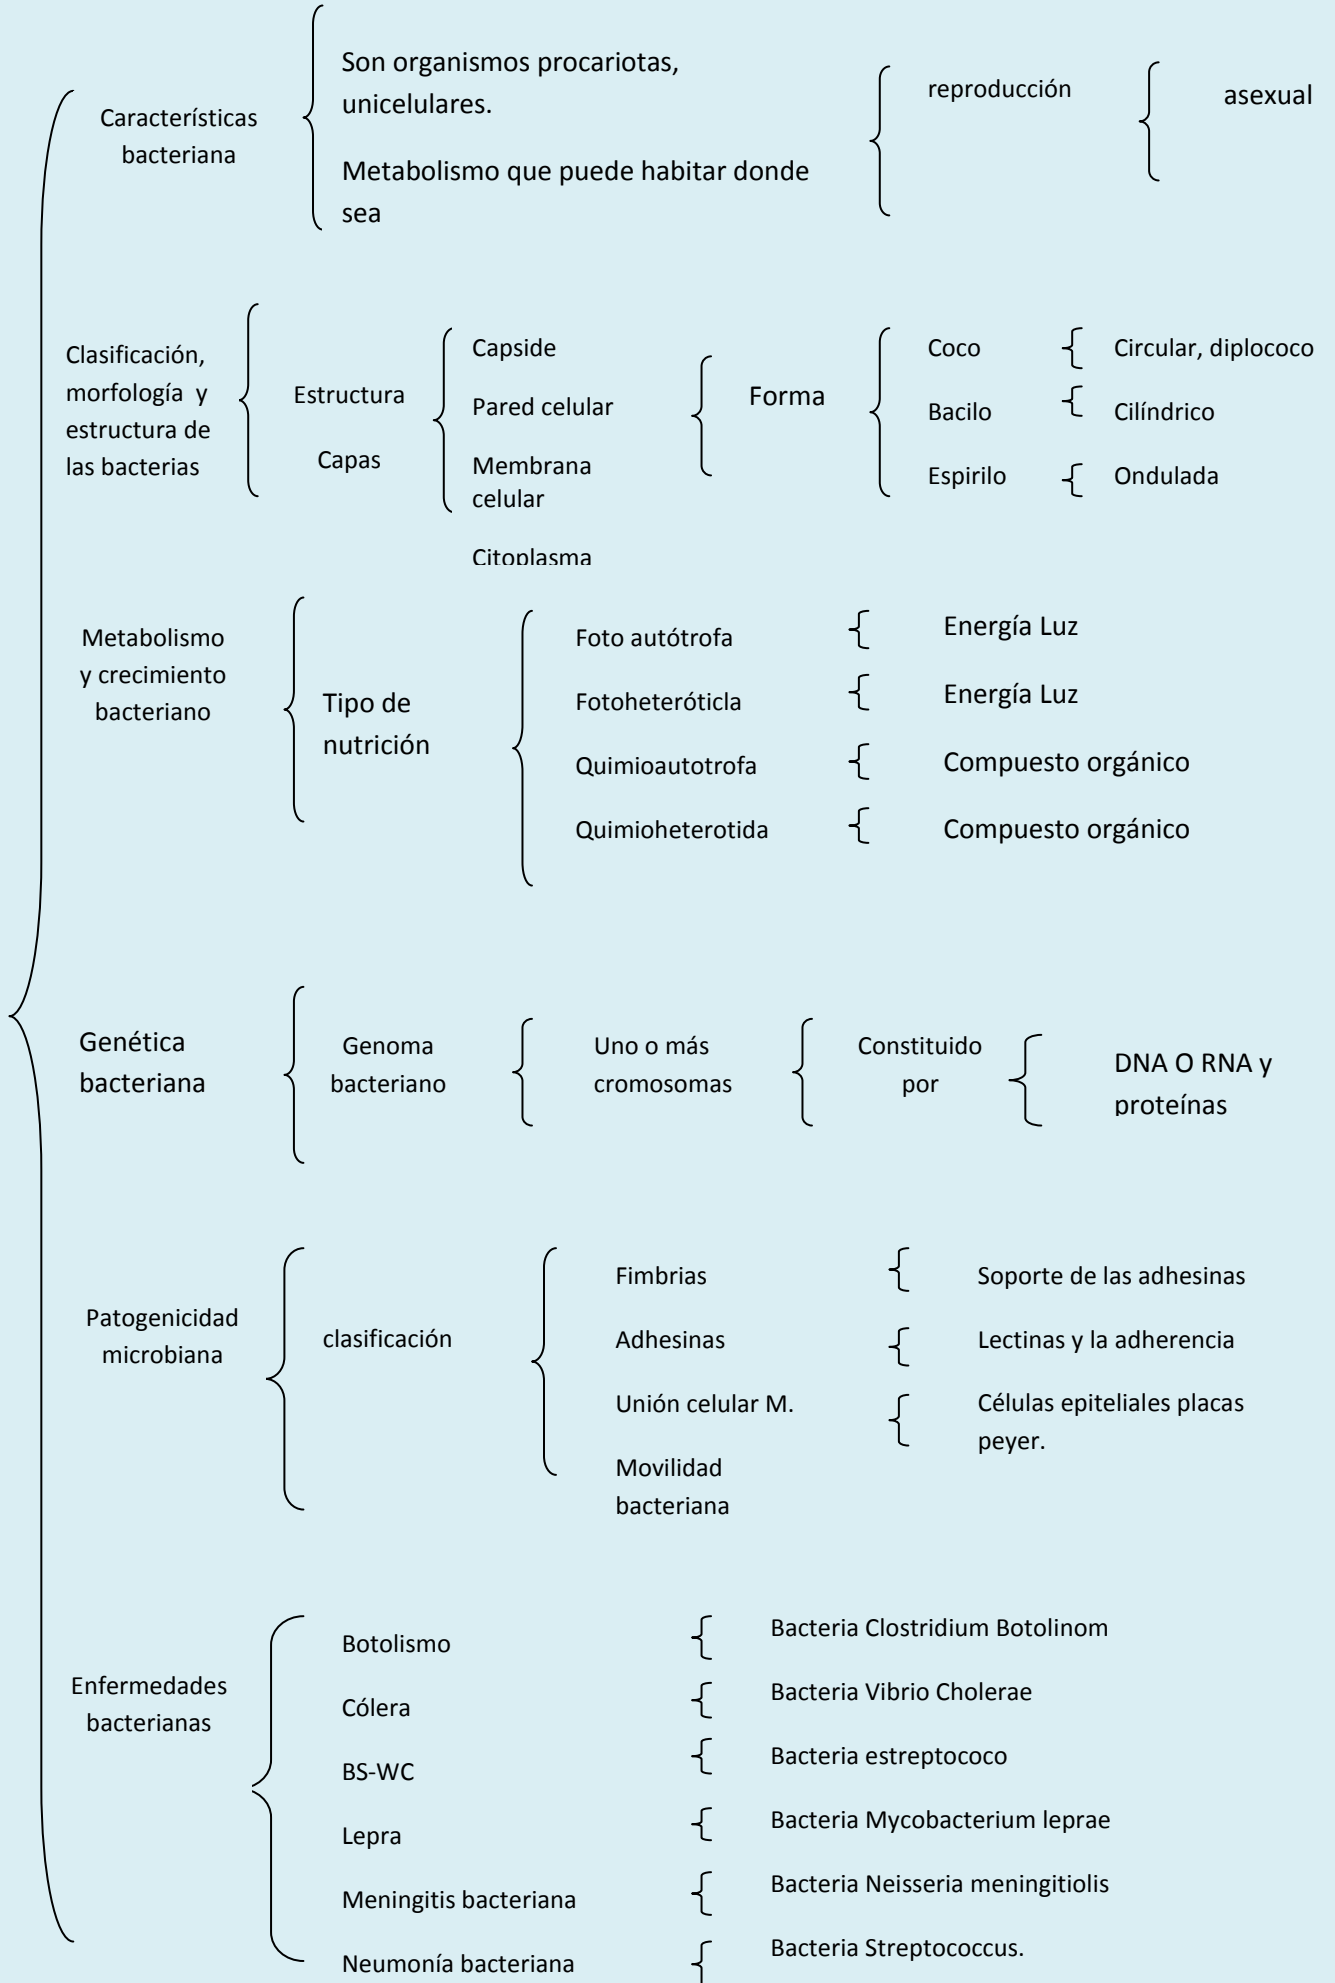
Características bacteriana

Son organismos procariotas, unicelulares.

Metabolismo que puede habitar donde sea

reproducción

asexual

Clasificación, morfología y estructura de las bacterias

Estructura

Capas

Capside

Pared celular

Membrana celular

Citoplasma

Forma

Coco

Circular, diplococo

Bacilo

Cilíndrico

Espirilo

Ondulada

Metabolismo y crecimiento bacteriano

Tipo de nutrición

Foto autótrofa

Energía Luz

Fotoheteróticla

Energía Luz

Quimioautotrofa

Compuesto orgánico

Quimioheterotida

Compuesto orgánico

Genética bacteriana

Genoma bacteriano

Uno o más cromosomas

Constituido por

DNA O RNA y proteínas

Patogenicidad microbiana

clasificación

Fimbrias

Soporte de las adhesinas

Adhesinas

Lectinas y la adherencia

Unión celular M.

Células epiteliales placas peyer.

Movilidad bacteriana

Enfermedades bacterianas

Botolismo

Bacteria Clostridium Botolinom

Cólera

Bacteria Vibrio Cholerae

BS-WC

Bacteria estreptococo

Lepra

Bacteria Mycobacterium leprae

Meningitis bacteriana

Bacteria Neisseria meningitiolis

Neumonía bacteriana

Bacteria Streptococcus.